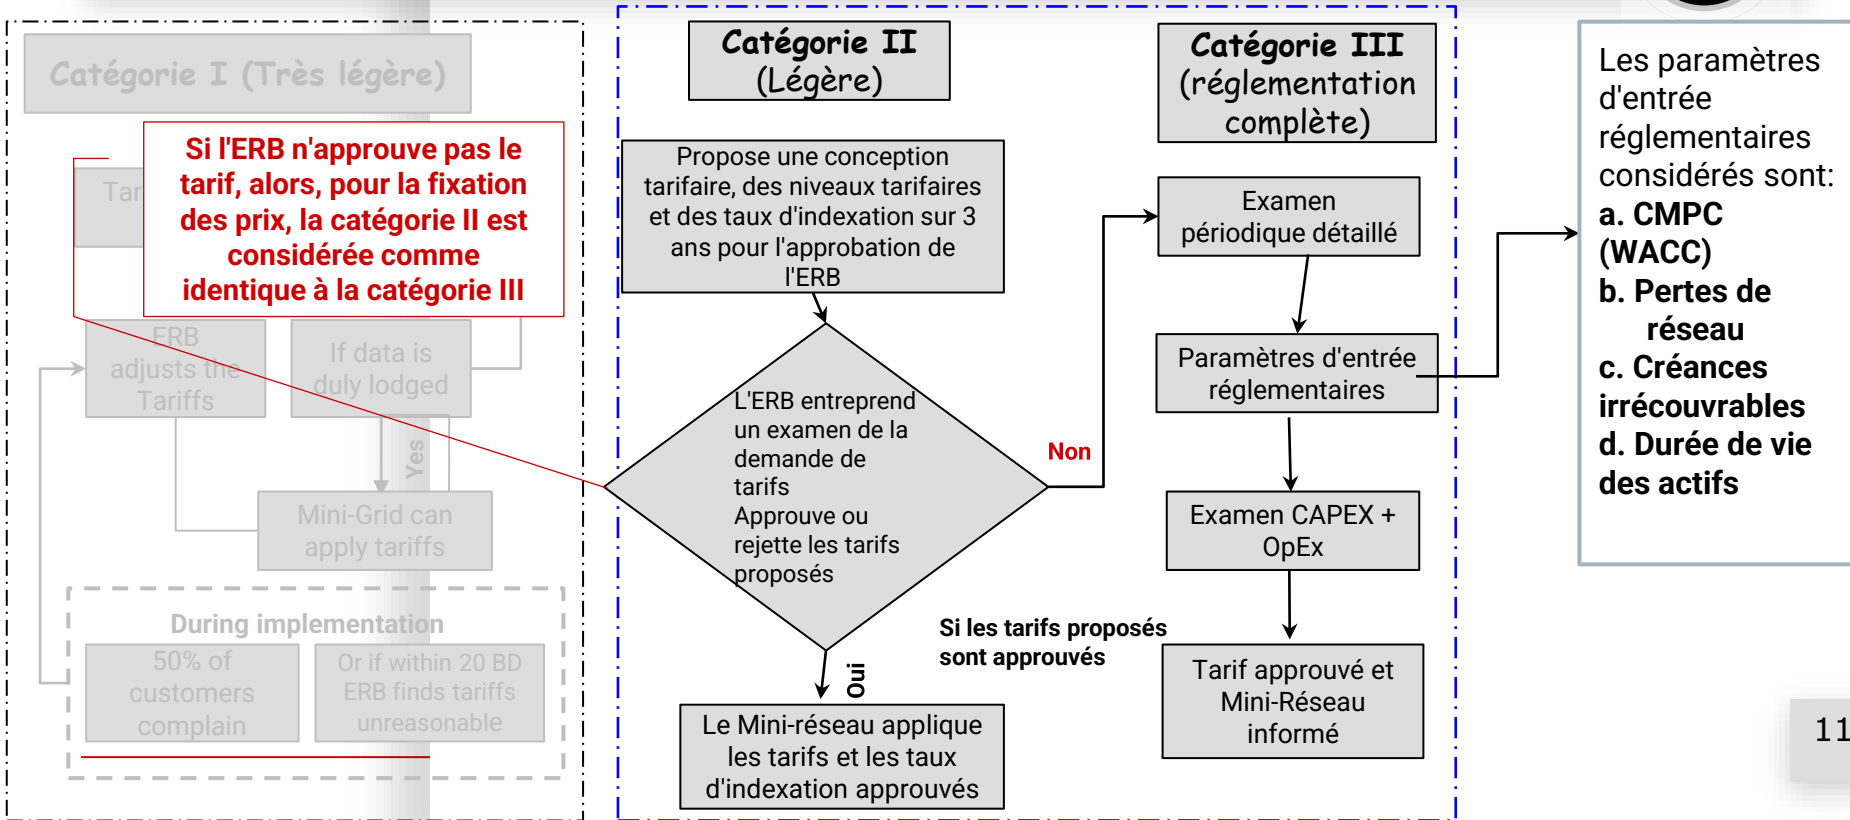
Catégorie I (Très légère)

Si l'ERB n'approuve pas le tarif, alors, pour la fixation des prix, la catégorie II est considérée comme identique à la catégorie III

Tar

ERB adjusts the Tariffs

If data is duly lodged

Yes

Mini-Grid can apply tariffs

During implementation

50% of customers complain

Or if within 20 BD ERB finds tariffs unreasonable

Catégorie II (Légère)

Propose une conception tarifaire, des niveaux tarifaires et des taux d'indexation sur 3 ans pour l'approbation de l'ERB

L'ERB entreprend un examen de la demande de tarifs Approuve ou rejette les tarifs proposés

Non

Oui

Le Mini-réseau applique les tarifs et les taux d'indexation approuvés

Si les tarifs proposés sont approuvés

Catégorie III (réglementation complète)

Examen périodique détaillé

Paramètres d'entrée réglementaires

Examen CAPEX + OpEx

Tarif approuvé et Mini-Réseau informé

Les paramètres d'entrée réglementaires considérés sont:
a. CMPC (WACC)
b. Pertes de réseau
c. Créances irrécouvrables
d. Durée de vie des actifs

11